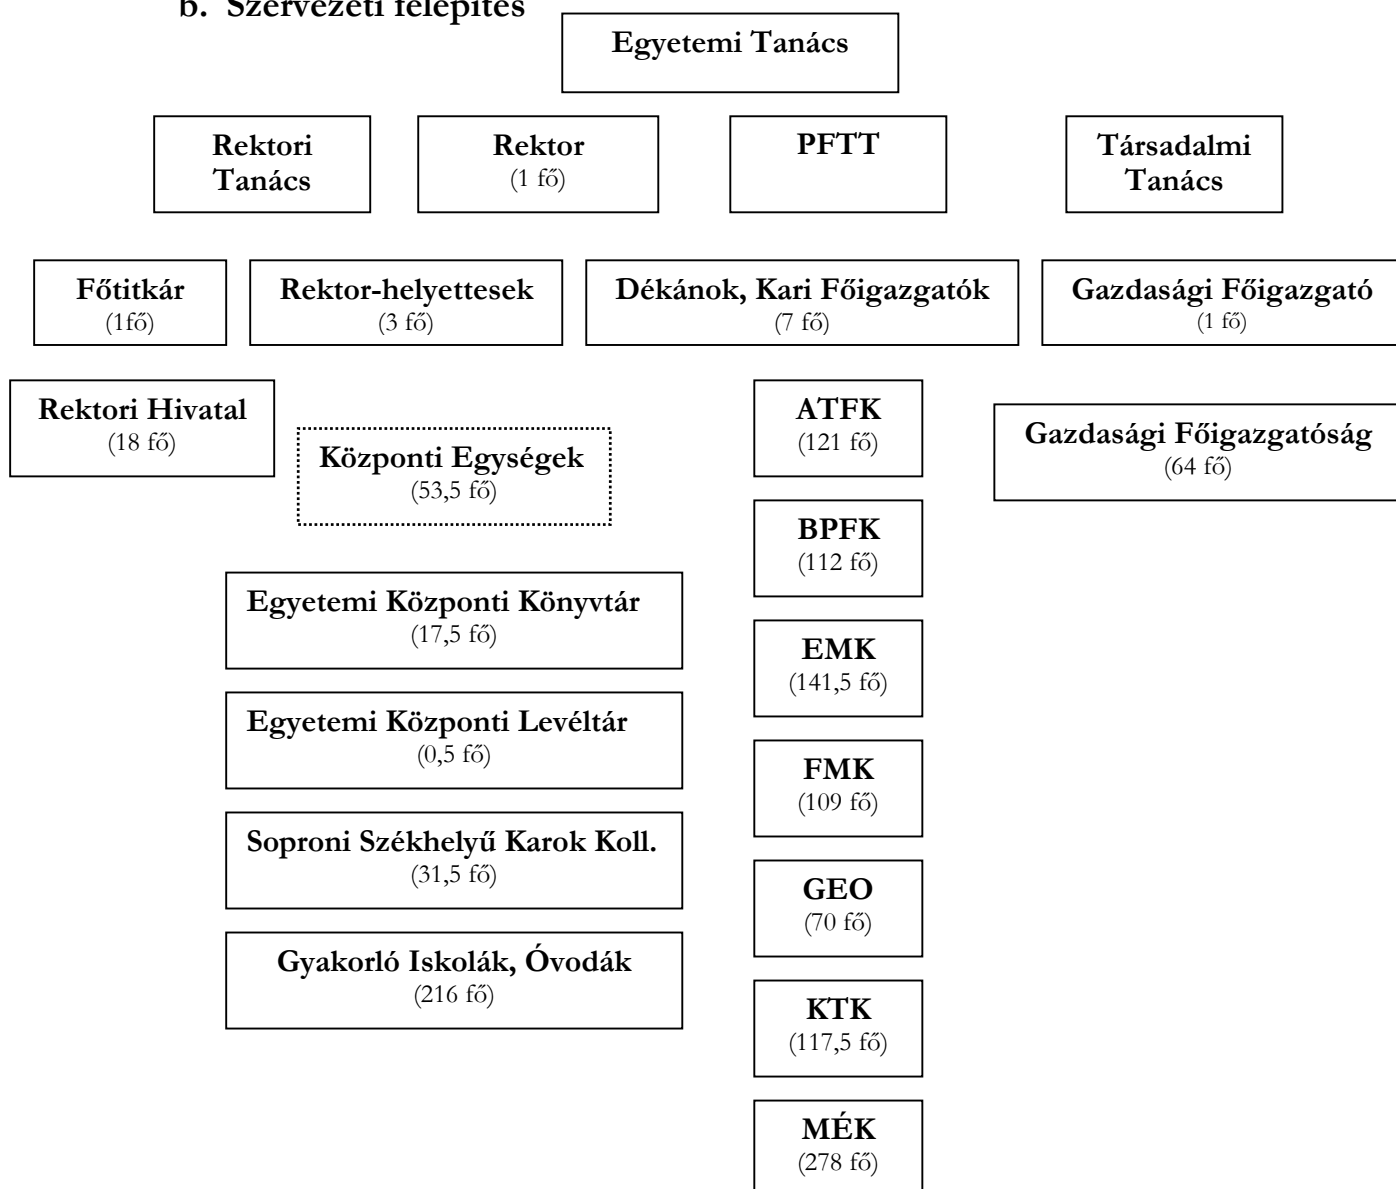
b. Szervezeti felépítés

Egyetemi Tanács

Rektori Tanács

Rektor
(1 fő)

PFTT

Társadalmi Tanács

Főtitkár
(1fő)

Rektor-helyettesek
(3 fő)

Dékánok, Kari Főigazgatók
(7 fő)

Gazdasági Főigazgató
(1 fő)

Rektori Hivatal
(18 fő)

Központi Egységek
(53,5 fő)

Egyetemi Központi Könyvtár
(17,5 fő)

Egyetemi Központi Levéltár
(0,5 fő)

Soproni Székhelyű Karok Koll.
(31,5 fő)

Gyakorló Iskolák, Óvodák
(216 fő)

ATFK
(121 fő)

BPFK
(112 fő)

EMK
(141,5 fő)

FMK
(109 fő)

GEO
(70 fő)

KTK
(117,5 fő)

MÉK
(278 fő)

Gazdasági Főigazgatóság
(64 fő)